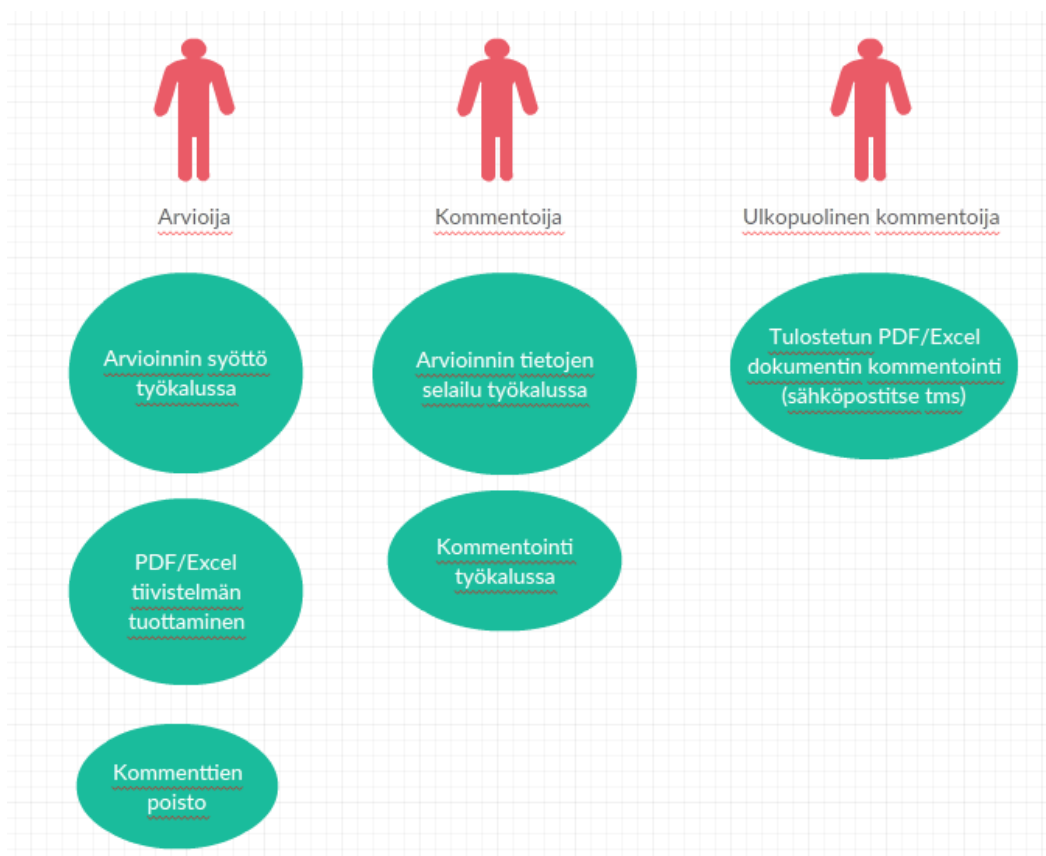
Arvioija

Arvioinnin syöttö työkalussa

PDF/Excel tiivistelmän tuottaminen

Kommenttien poisto

Kommentoija

Arvioinnin tietojen selailu työkalussa

Kommentointi työkalussa

Ulkopuolinen kommentoija

Tulostetun PDF/Excel dokumentin kommentointi (sähköpostitse tms)